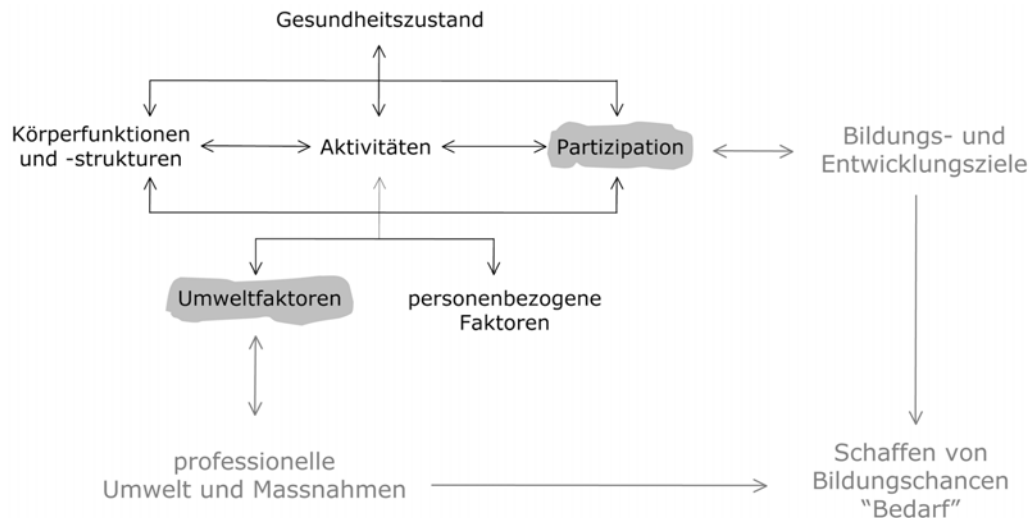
Gesundheitszustand

Körperfunktionen und -strukturen

Aktivitäten

Partizipation

Bildungs- und Entwicklungsziele

Umweltfaktoren

personenbezogene Faktoren

professionelle Umwelt und Massnahmen

Schaffen von Bildungschancen "Bedarf"